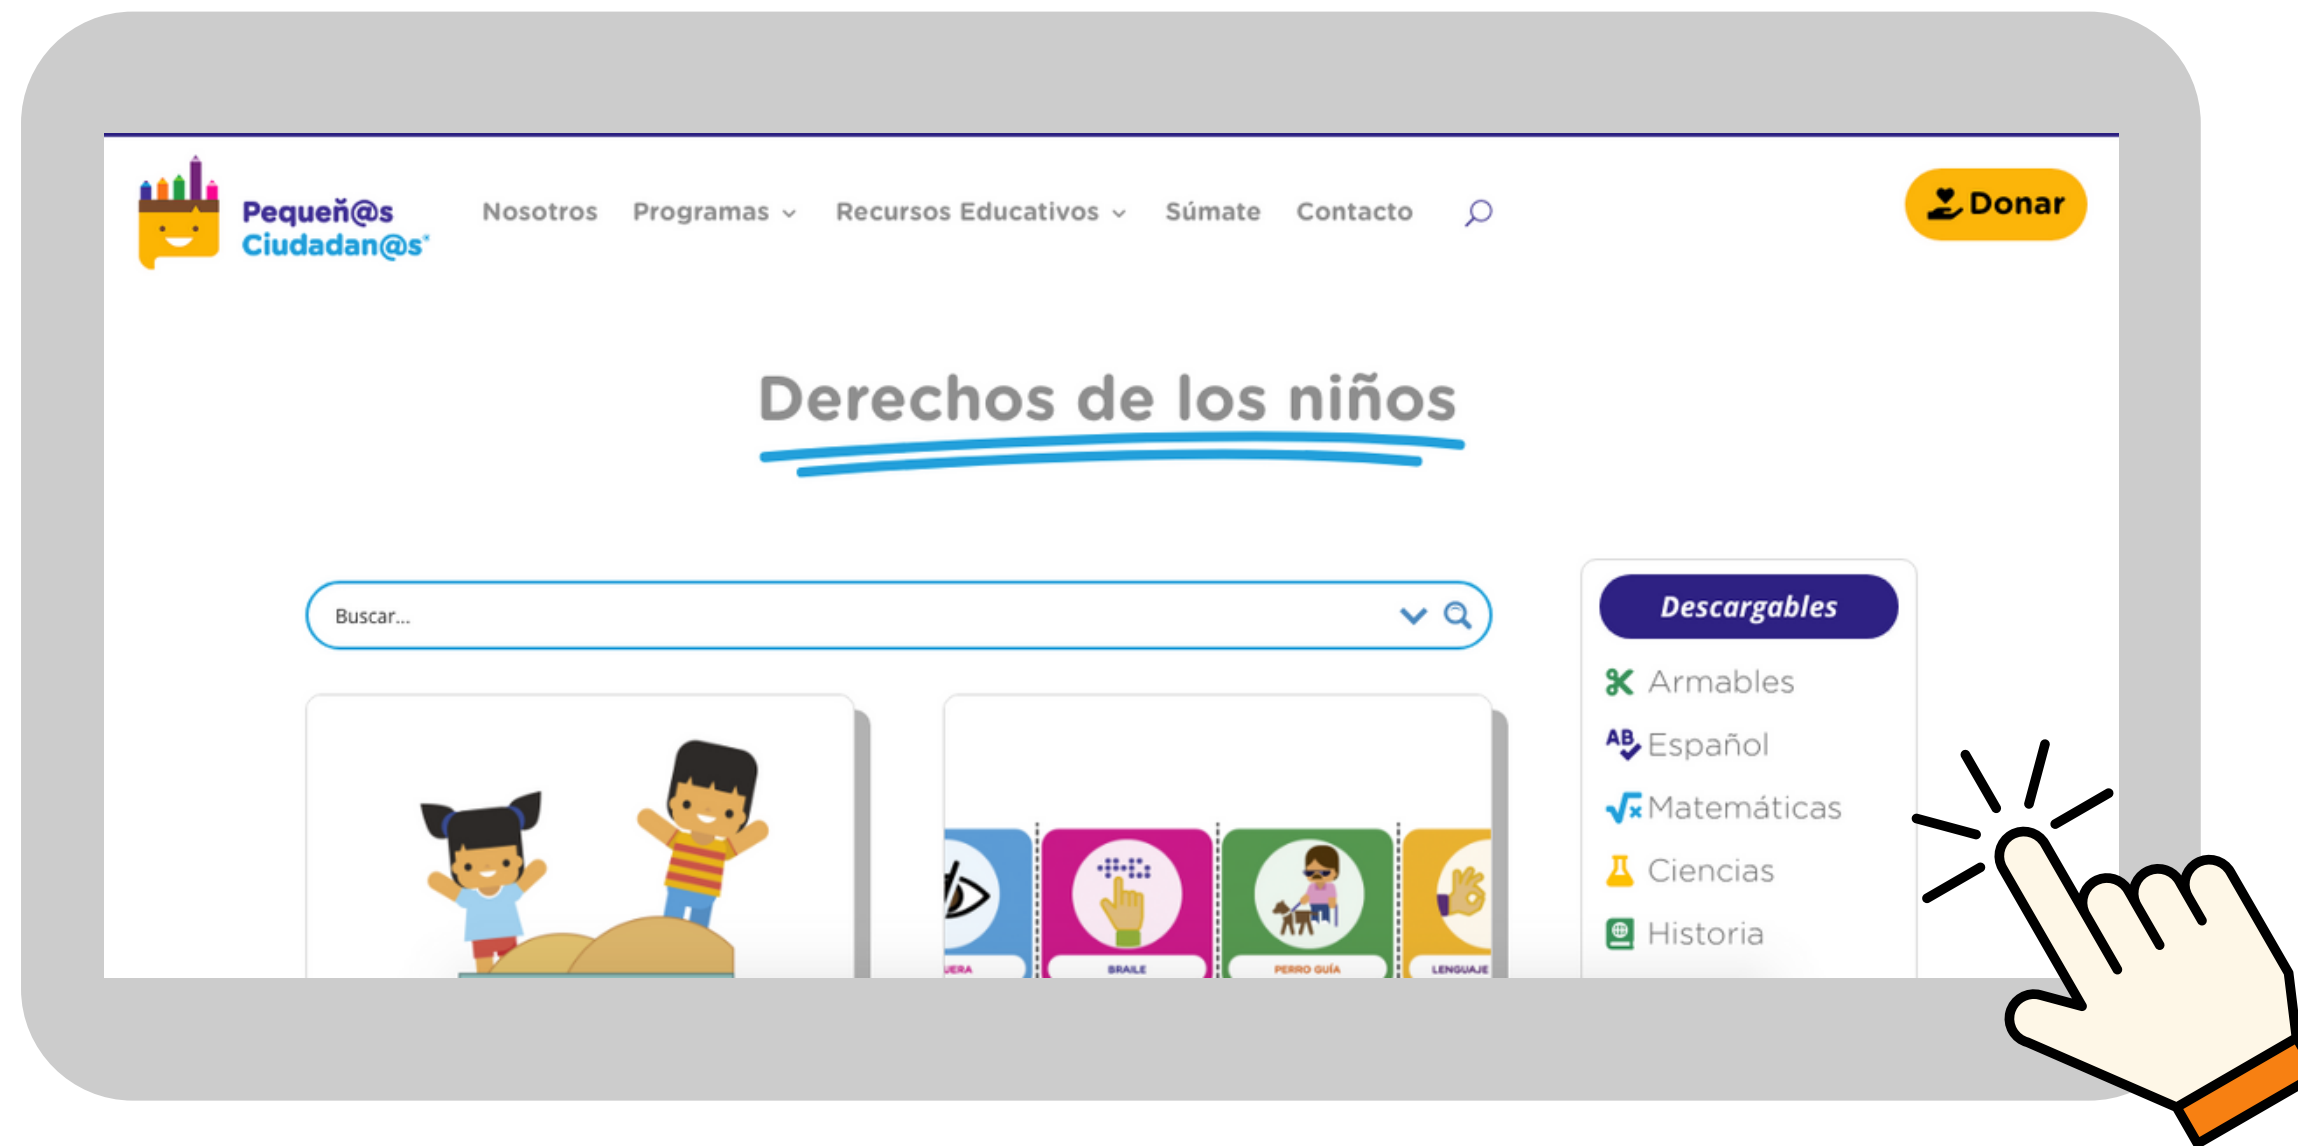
Pequeñ@s Ciudadan@s

Nosotros Programas Recursos Educativos Súmate Contacto

Donar

Derechos de los niños

Buscar...

Descargables

Armables
Español
Matemáticas
Ciencias
Historia

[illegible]ERA BRAILE PERRO GUÍA LENGUAJE